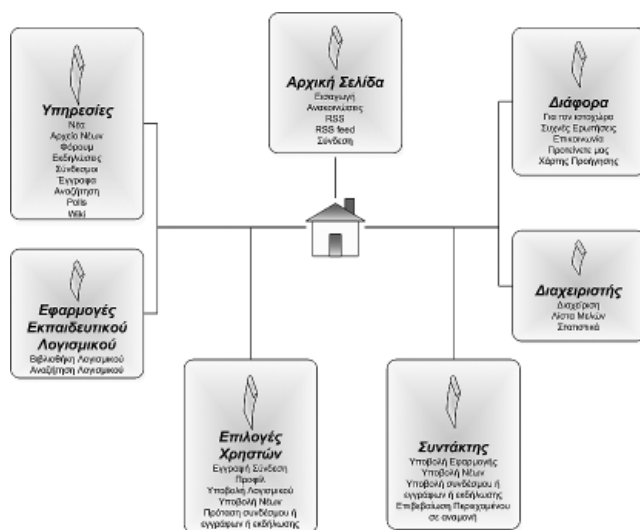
Αρχική Σελίδα
Εισαγωγή
Ανακοινώσεις
RSS
RSS feed
Σύνδεση

Υπηρεσίες
Νέα
Αρχείο Νέων
Φόρουμ
Εκδηλώσεις
Σύνδεσμοι
Έγγραφα
Αναζήτηση
Polls
Wiki

Διάφορα
Για τον ιστοχώρο
Συχνές Ερωτήσεις
Επικοινωνία
Προτείνετε μας
Χάρτης Πλοήγησης

Εφαρμογές Εκπαιδευτικού Λογισμικού
Βιβλιοθήκη Λογισμικού
Αναζήτηση Λογισμικού

Διαχειριστής
Διαχείριση
Λίστα Μελών
Στατιστικά

Επιλογές Χρηστών
Εγγραφή/ Σύνδεση
Προφίλ
Υποβολή Λογισμικού
Υποβολή Νέων
Πρόταση συνδέσμου ή εγγράφων ή εκδήλωσης

Συντάκτης
Υποβολή Εφαρμογής
Υποβολή Νέων
Υποβολή συνδέσμου ή εγγράφων ή εκδήλωσης
Επιβεβαίωση Περιεχομένου σε αναμονή